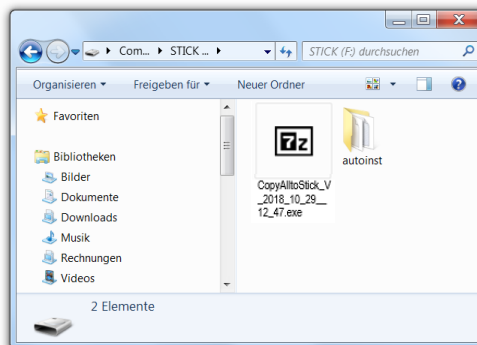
Com... ▸ STICK ... ▸

STICK (F:) durchsuchen

Organisieren ▾ Freigeben für ▾ Neuer Ordner

Favoriten

Bibliotheken

Bilder

Dokumente

Downloads

Musik

Rechnungen

Videos

7z

CopyAlltoStick_V_2018_10_29__12_47.exe

autoinst

2 Elemente